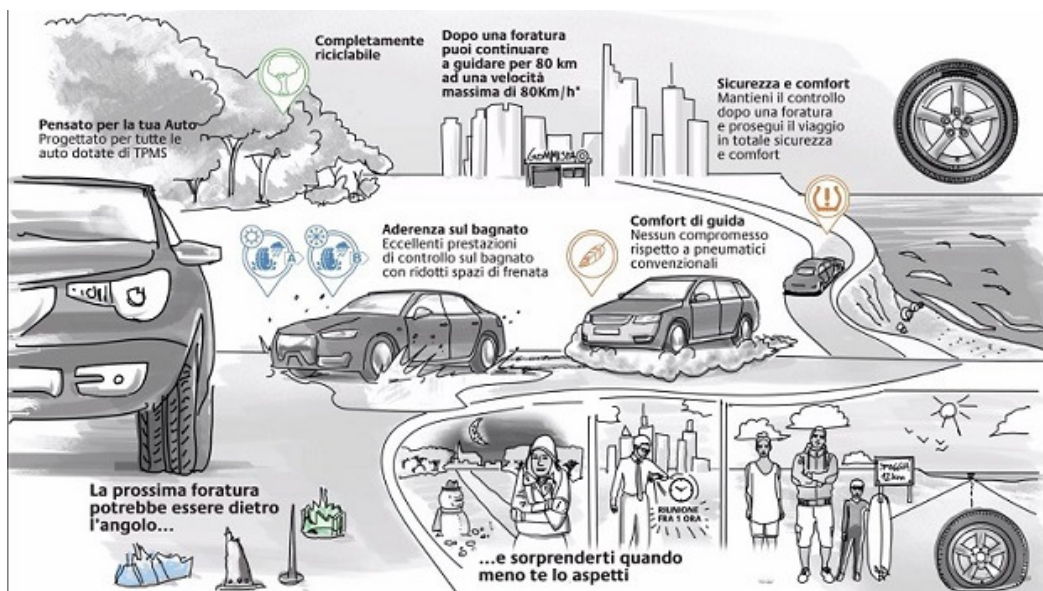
Completamente riciclabile

Dopo una foratura puoi continuare a guidare per 80 km ad una velocità massima di 80Km/h*

Pensato per la tua Auto
Progettato per tutte le auto dotate di TPMS

GOMMISTA

Sicurezza e comfort
Mantieni il controllo dopo una foratura e prosegui il viaggio in totale sicurezza e comfort

Aderenza sul bagnato
Eccellenti prestazioni di controllo sul bagnato con ridotti spazi di frenata

Comfort di guida
Nessun compromesso rispetto a pneumatici convenzionali

A

B

RIUNIONE FRA 1 ORA

SPIAGGIA 12 km

La prossima foratura potrebbe essere dietro l'angolo...

...e sorprenderti quando meno te lo aspetti